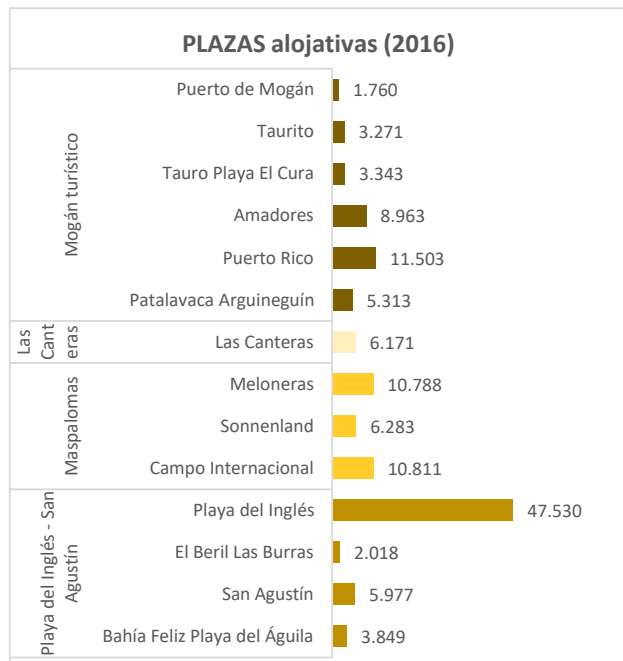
PLAZAS alojativas (2016)

| | | |
|---|---|---|
| Mogán turístico | Puerto de Mogán | 1.760 |
| | Taurito | 3.271 |
| | Tauro Playa El Cura | 3.343 |
| | Amadores | 8.963 |
| | Puerto Rico | 11.503 |
| | Patalavaca Arguineguín | 5.313 |
| Las Canteras | Las Canteras | 6.171 |
| Maspalomas | Meloneras | 10.788 |
| | Sonnenland | 6.283 |
| | Campo Internacional | 10.811 |
| Playa del Inglés - San Agustín | Playa del Inglés | 47.530 |
| | El Beril Las Burras | 2.018 |
| | San Agustín | 5.977 |
| | Bahía Feliz Playa del Águila | 3.849 |